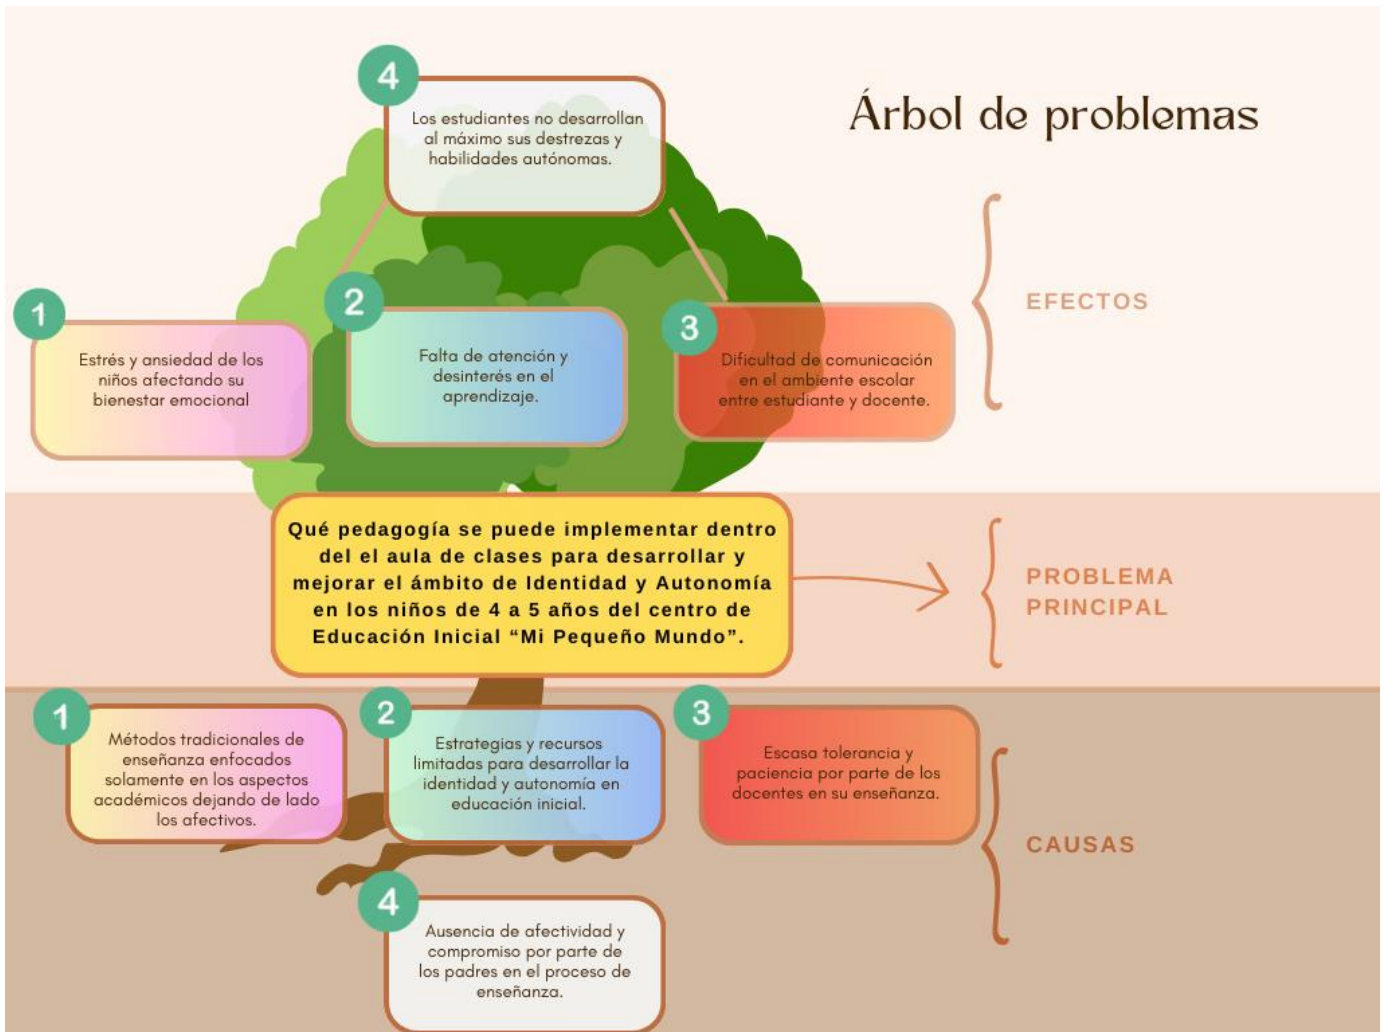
Árbol de problemas

4
Los estudiantes no desarrollan al máximo sus destrezas y habilidades autónomas.

1
Estrés y ansiedad de los niños afectando su bienestar emocional

2
Falta de atención y desinterés en el aprendizaje.

3
Dificultad de comunicación en el ambiente escolar entre estudiante y docente.

EFECTOS

Qué pedagogía se puede implementar dentro del el aula de clases para desarrollar y mejorar el ámbito de Identidad y Autonomía en los niños de 4 a 5 años del centro de Educación Inicial "Mi Pequeño Mundo".

PROBLEMA PRINCIPAL

1
Métodos tradicionales de enseñanza enfocados solamente en los aspectos académicos dejando de lado los afectivos.

2
Estrategias y recursos limitadas para desarrollar la identidad y autonomía en educación inicial.

3
Escasa tolerancia y paciencia por parte de los docentes en su enseñanza.

CAUSAS

4
Ausencia de afectividad y compromiso por parte de los padres en el proceso de enseñanza.